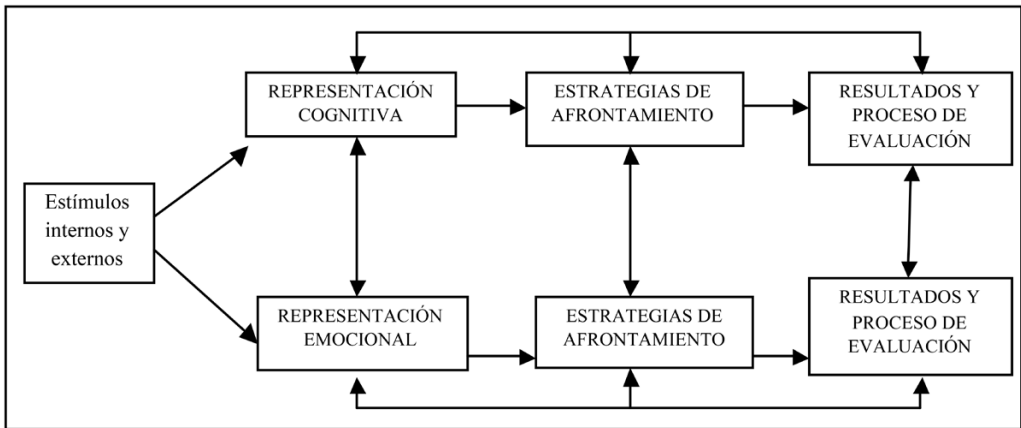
Estímulos internos y externos

REPRESENTACIÓN COGNITIVA

ESTRATEGIAS DE AFRONTAMIENTO

RESULTADOS Y PROCESO DE EVALUACIÓN

REPRESENTACIÓN EMOCIONAL

ESTRATEGIAS DE AFRONTAMIENTO

RESULTADOS Y PROCESO DE EVALUACIÓN